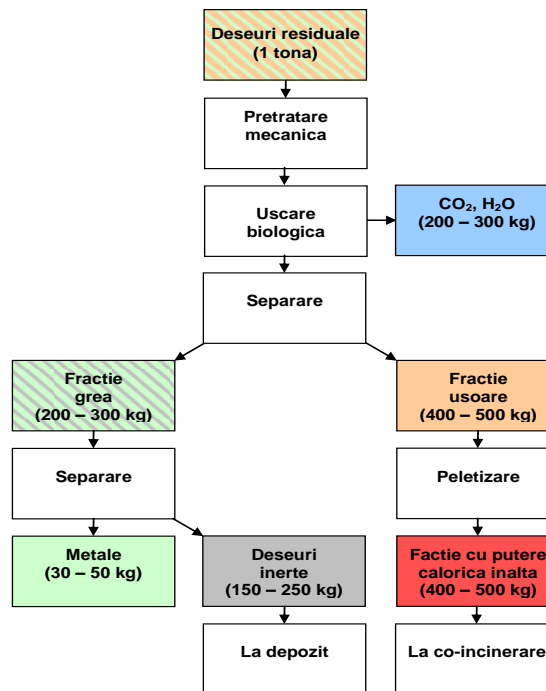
Deseuri residuale (1 tona)

Pretratare mecanica

Uscare biologica

$CO_2$, $H_2O$ (200 – 300 kg)

Separare

Fractie grea (200 – 300 kg)

Fractie usoare (400 – 500 kg)

Separare

Peletizare

Metale (30 – 50 kg)

Deseuri inerte (150 – 250 kg)

Factie cu putere calorica inalta (400 – 500 kg)

La depozit

La co-incinerare